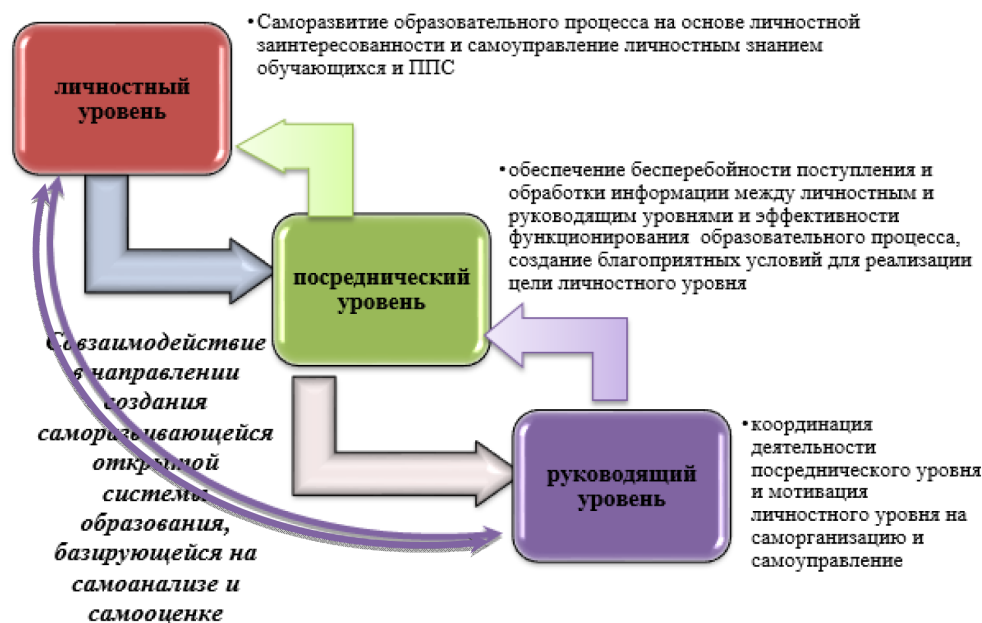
личностный уровень

Саморазвитие образовательного процесса на основе личностной заинтересованности и самоуправление личностным знанием обучающихся и ППС

посреднический уровень

обеспечение бесперебойности поступления и обработки информации между личностным и руководящим уровнями и эффективности функционирования образовательного процесса, создание благоприятных условий для реализации цели личностного уровня

руководящий уровень

координация деятельности посреднического уровня и мотивация личностного уровня на саморганизацию и самоуправление

Совзаимодействие в направлении создания саморазвивающейся открытой системы образования, базирующейся на самоанализе и самооценке